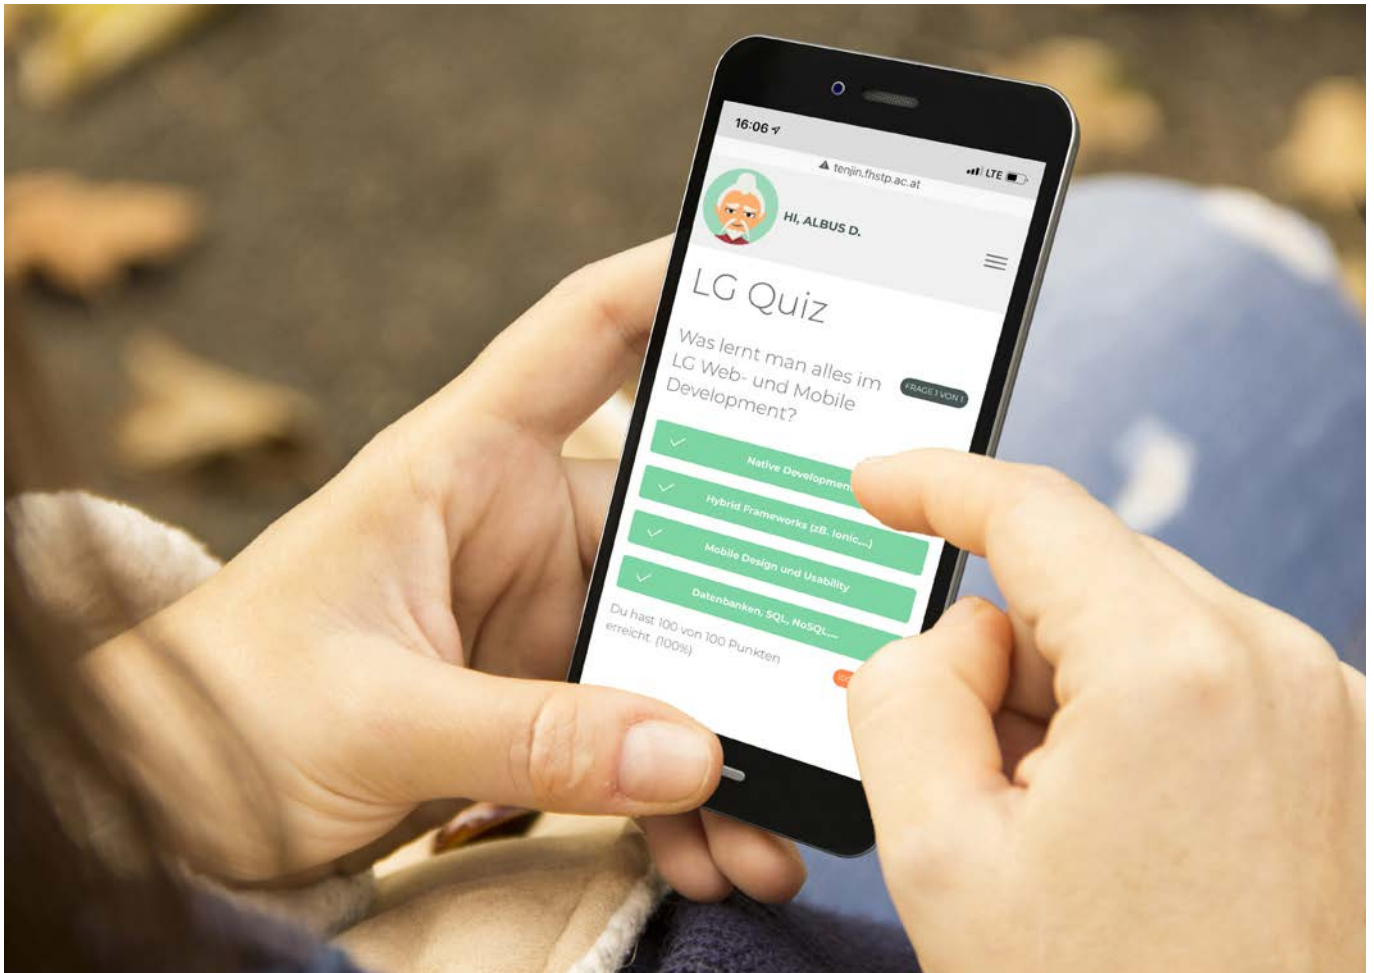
16:06

tenjin.fhstp.ac.at

LTE

HI, ALBUS D.

LG Quiz

Was lernt man alles im LG Web- und Mobile Development?

FRAGE 1 VON 1

Native Development

Hybrid Frameworks (zB. Ionic,...)

Mobile Design und Usability

Datenbanken, SQL, NoSQL,...

Du hast 100 von 100 Punkten erreicht. (100%)

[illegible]